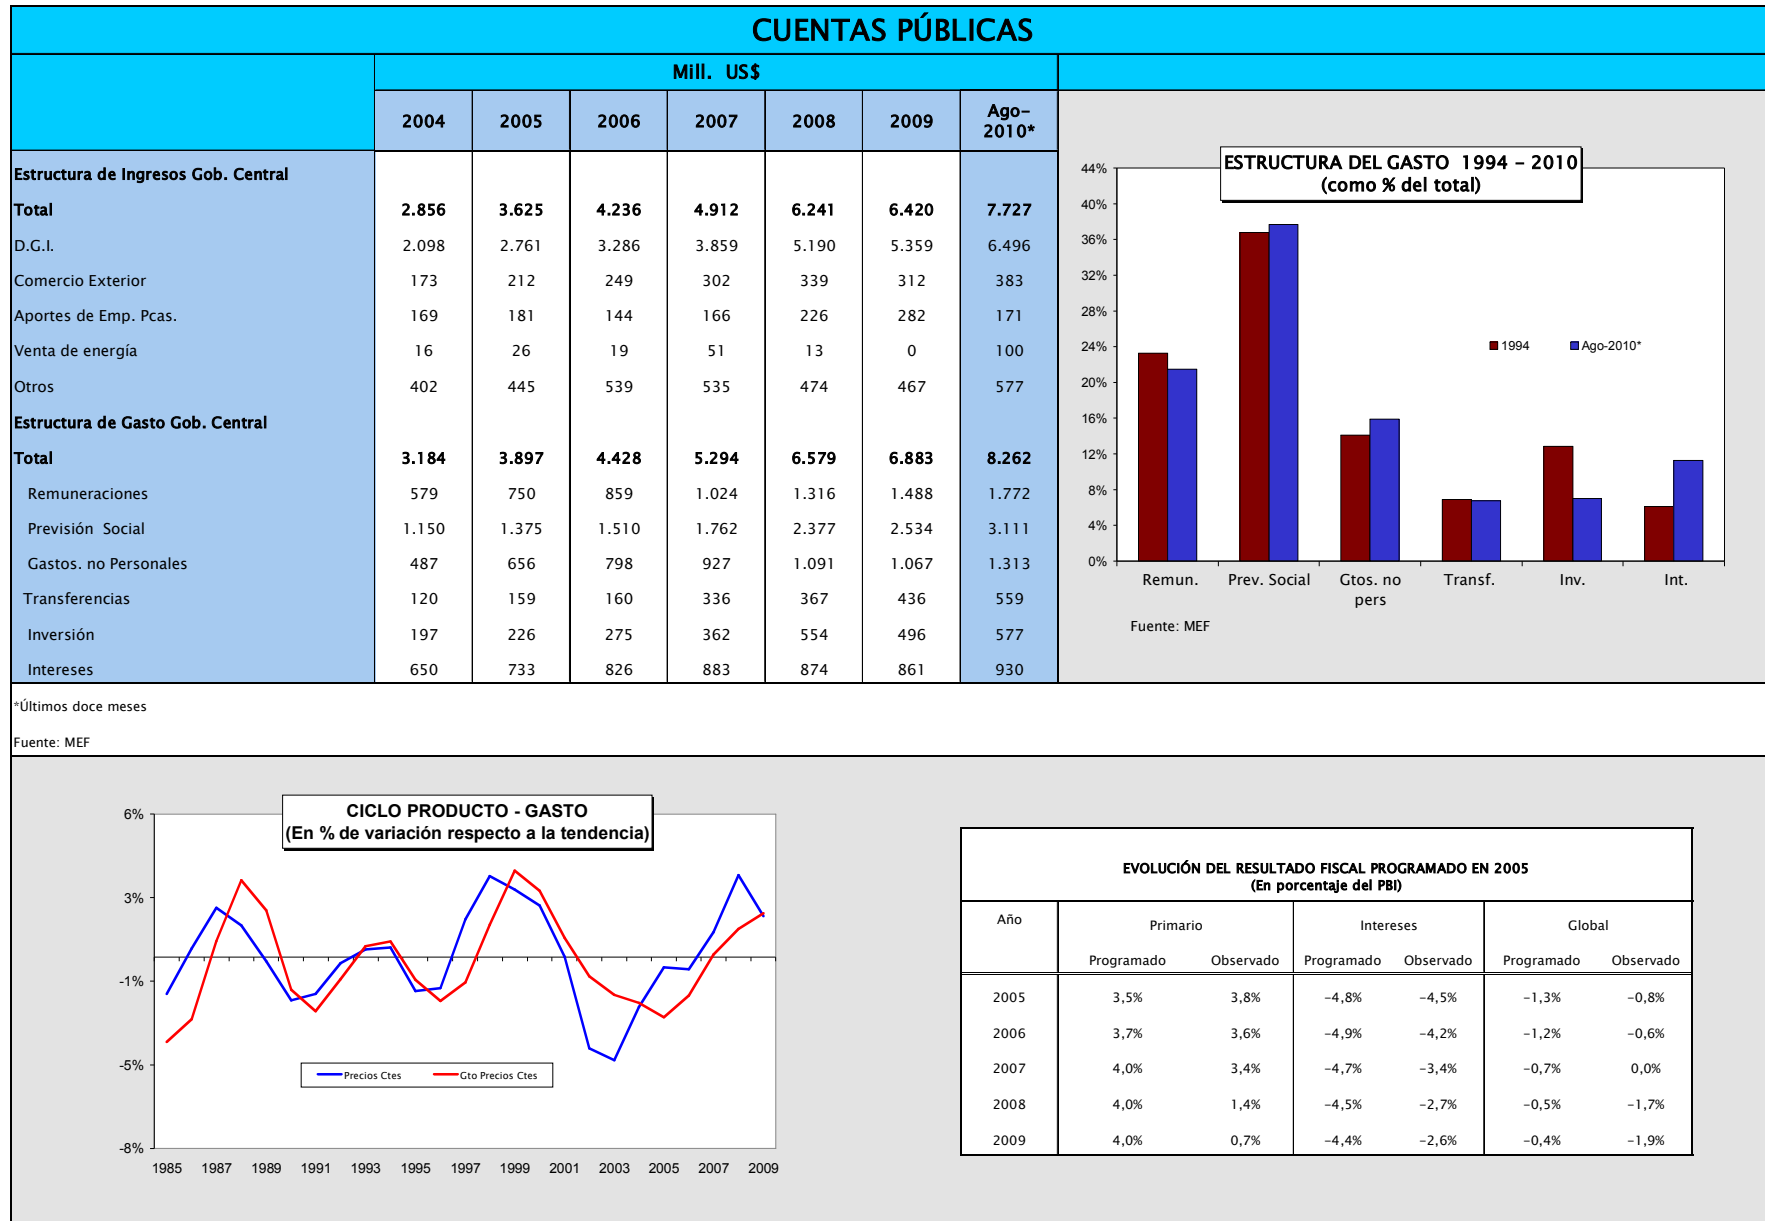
CUENTAS PÚBLICAS

| | Mill. US$ | | | | | | |
|---|---|---|---|---|---|---|---|
| | 2004 | 2005 | 2006 | 2007 | 2008 | 2009 | Ago-2010* |
| Estructura de Ingresos Gob. Central | | | | | | | |
| Total | 2.856 | 3.625 | 4.236 | 4.912 | 6.241 | 6.420 | 7.727 |
| D.G.I. | 2.098 | 2.761 | 3.286 | 3.859 | 5.190 | 5.359 | 6.496 |
| Comercio Exterior | 173 | 212 | 249 | 302 | 339 | 312 | 383 |
| Aportes de Emp. Pcas. | 169 | 181 | 144 | 166 | 226 | 282 | 171 |
| Venta de energía | 16 | 26 | 19 | 51 | 13 | 0 | 100 |
| Otros | 402 | 445 | 539 | 535 | 474 | 467 | 577 |
| Estructura de Gasto Gob. Central | | | | | | | |
| Total | 3.184 | 3.897 | 4.428 | 5.294 | 6.579 | 6.883 | 8.262 |
| Remuneraciones | 579 | 750 | 859 | 1.024 | 1.316 | 1.488 | 1.772 |
| Previsión Social | 1.150 | 1.375 | 1.510 | 1.762 | 2.377 | 2.534 | 3.111 |
| Gastos. no Personales | 487 | 656 | 798 | 927 | 1.091 | 1.067 | 1.313 |
| Transferencias | 120 | 159 | 160 | 336 | 367 | 436 | 559 |
| Inversión | 197 | 226 | 275 | 362 | 554 | 496 | 577 |
| Intereses | 650 | 733 | 826 | 883 | 874 | 861 | 930 |

ESTRUCTURA DEL GASTO 1994 - 2010
(como % del total)

44%
40%
36%
32%
28%
24%
20%
16%
12%
8%
4%
0%

1994
Ago-2010*

Remun. Prev. Social Gtos. no pers Transf. Inv. Int.

Fuente: MEF

*Últimos doce meses

Fuente: MEF

CICLO PRODUCTO - GASTO
(En % de variación respecto a la tendencia)

6%
3%
-1%
-5%
-8%

Precios Ctes
Gto Precios Ctes

1985 1987 1989 1991 1993 1995 1997 1999 2001 2003 2005 2007 2009

EVOLUCIÓN DEL RESULTADO FISCAL PROGRAMADO EN 2005
(En porcentaje del PBI)

| Año | Primario Programado | Primario Observado | Intereses Programado | Intereses Observado | Global Programado | Global Observado |
|---|---|---|---|---|---|---|
| 2005 | 3,5% | 3,8% | -4,8% | -4,5% | -1,3% | -0,8% |
| 2006 | 3,7% | 3,6% | -4,9% | -4,2% | -1,2% | -0,6% |
| 2007 | 4,0% | 3,4% | -4,7% | -3,4% | -0,7% | 0,0% |
| 2008 | 4,0% | 1,4% | -4,5% | -2,7% | -0,5% | -1,7% |
| 2009 | 4,0% | 0,7% | -4,4% | -2,6% | -0,4% | -1,9% |